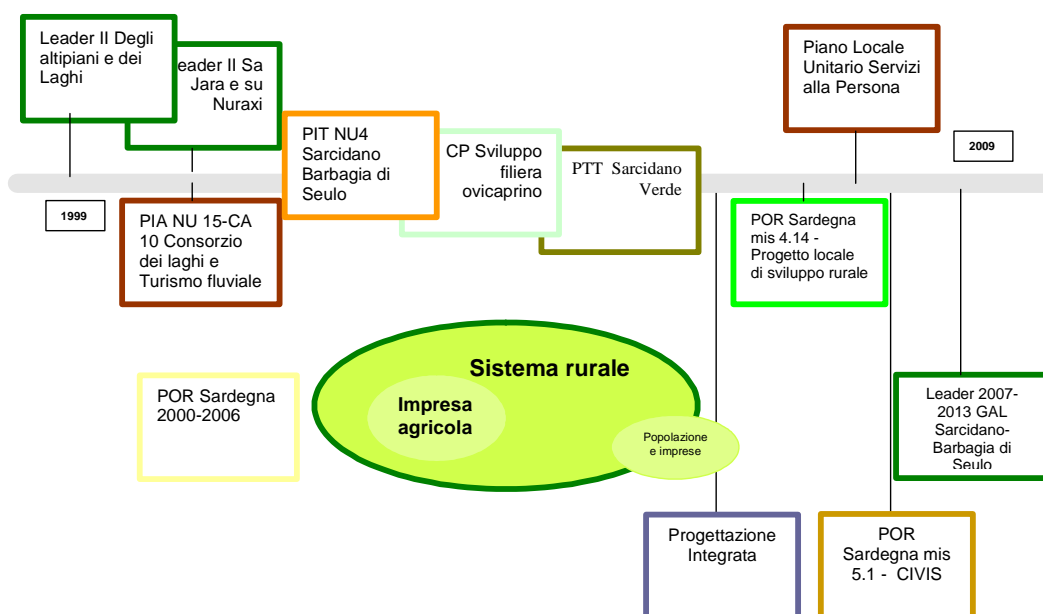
Leader II Degli altipiani e dei Laghi

eader II Sa Jara e su Nuraxi

PIT NU4 Sarcidano Barbagia di Seulo

CP Sviluppo filiera ovicaprino

PTT Sarcidano Verde

Piano Locale Unitario Servizi alla Persona

2009

1999

PIA NU 15-CA 10 Consorzio dei laghi e Turismo fluviale

POR Sardegna mis 4.14 - Progetto locale di sviluppo rurale

Sistema rurale

Impresa agricola

Popolazione e imprese

POR Sardegna 2000-2006

Leader 2007-2013 GAL Sarcidano-Barbagia di Seulo

Progettazione Integrata

POR Sardegna mis 5.1 - CIVIS